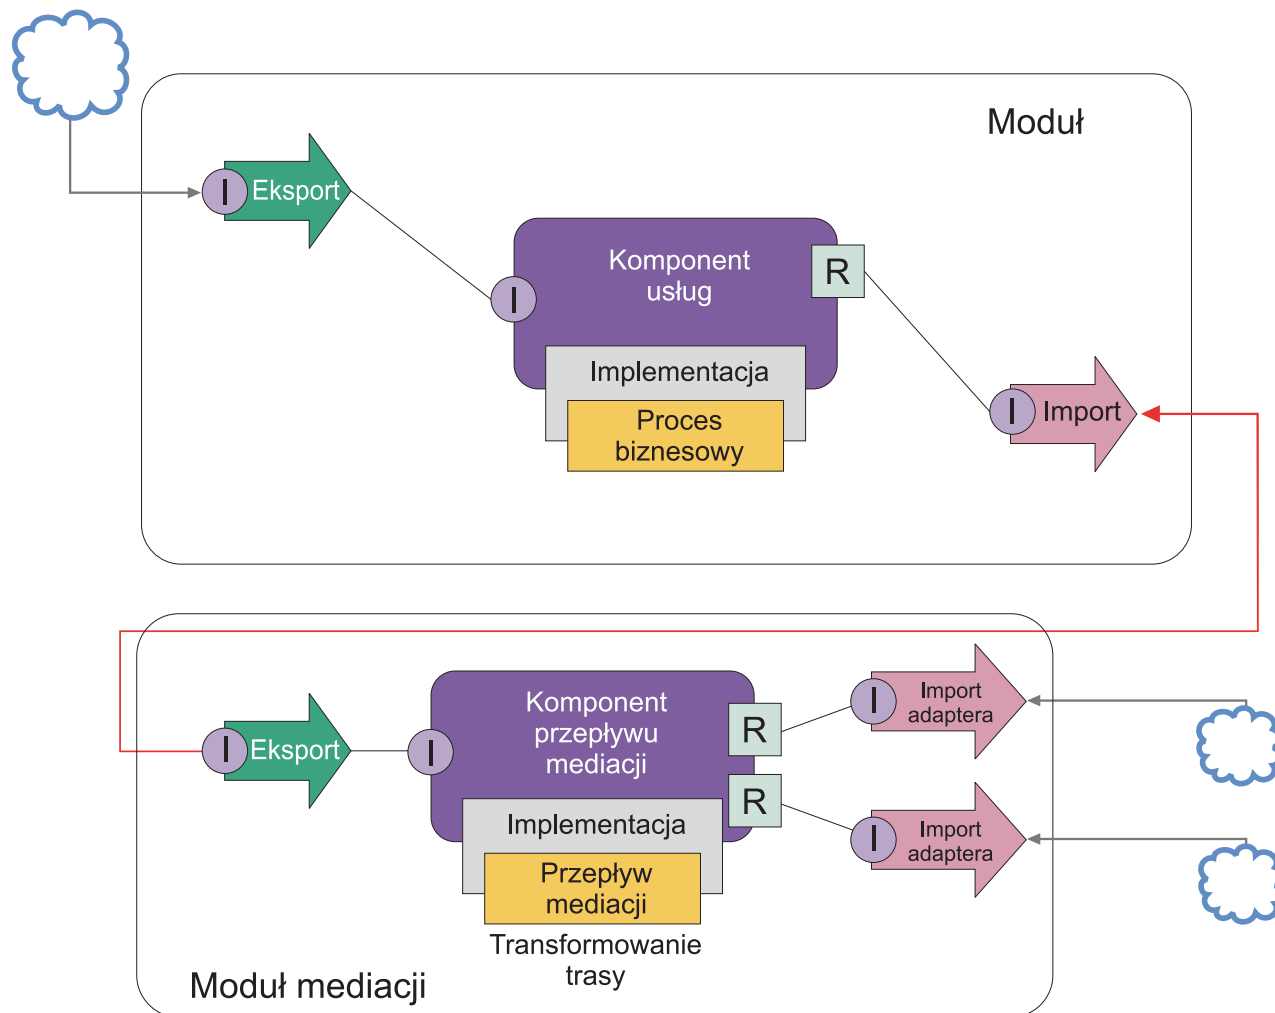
Moduł

I Eksport

Komponent usług

R

I

Implementacja

Proces biznesowy

I Import

I Eksport

Komponent przepływu mediacji

R

R

I

Implementacja

Przepływ mediacji

Transformowanie trasy

I Import adaptera

I Import adaptera

Moduł mediacji